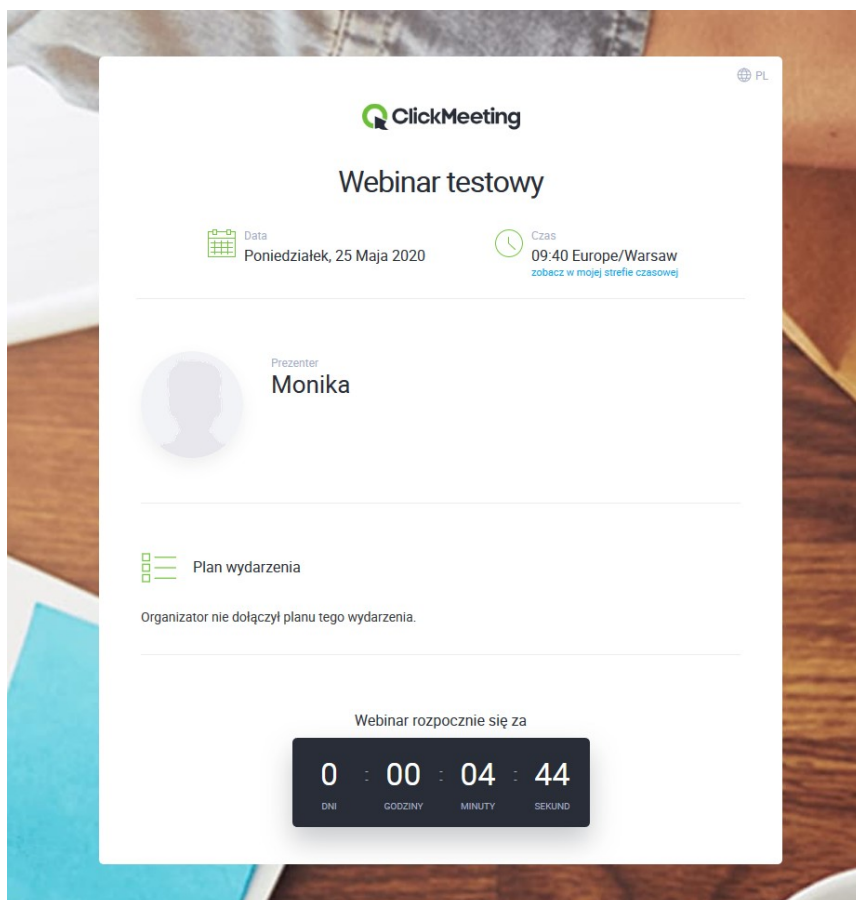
PL

ClickMeeting

Webinar testowy

Data
Poniedziałek, 25 Maja 2020

Czas
09:40 Europe/Warsaw
zobacz w mojej strefie czasowej

Prezenter
Monika

Plan wydarzenia

Organizator nie dołączył planu tego wydarzenia.

Webinar rozpocznie się za

| 0 | : | 00 | : | 04 | : | 44 |
|---|---|---|---|---|---|---|
| DNI | | GODZINY | | MINUTY | | SEKUND |